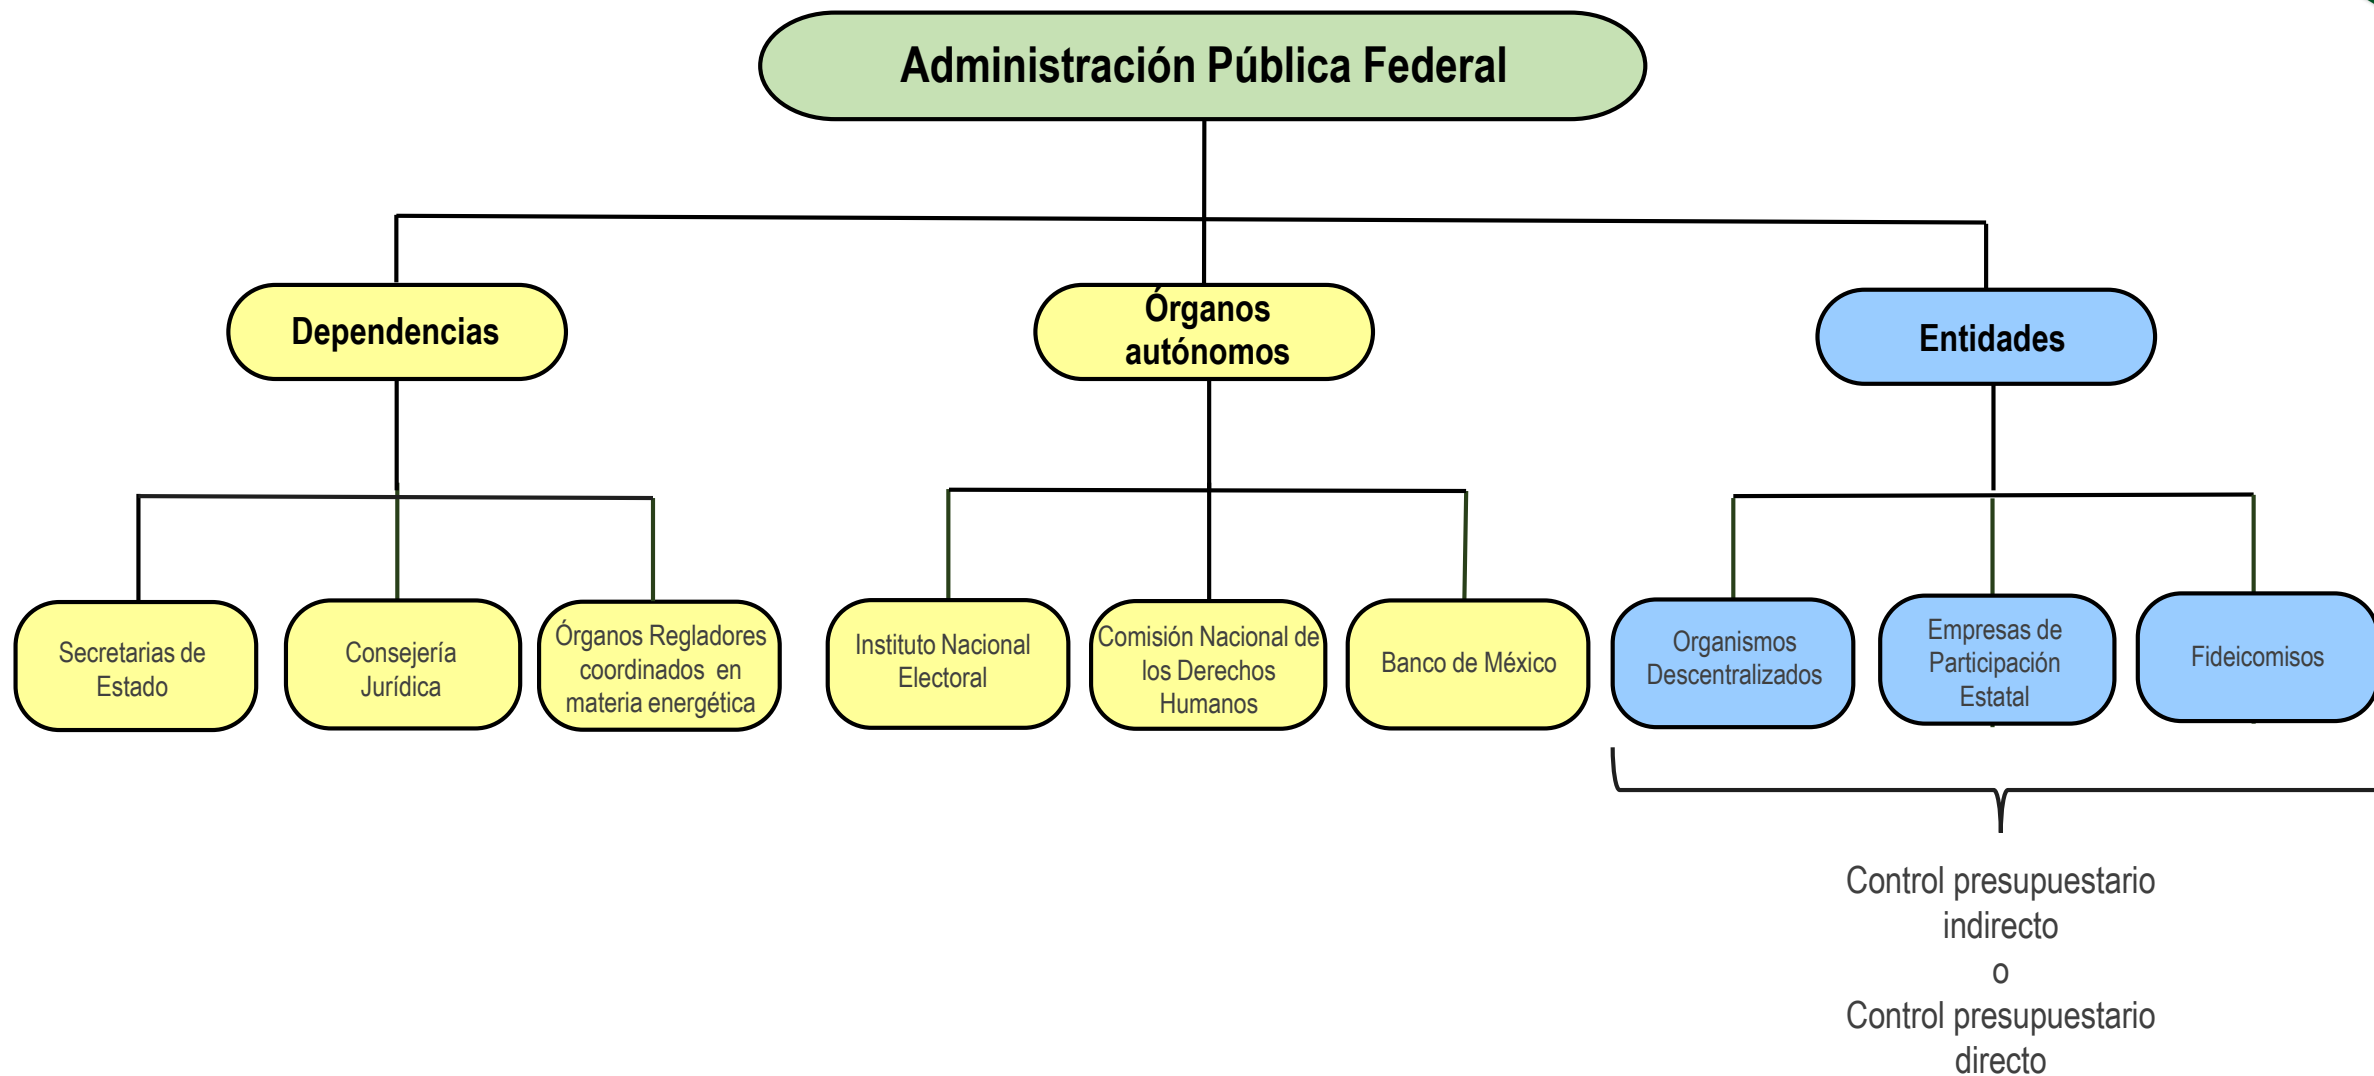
Administración Pública Federal

Dependencias

Órganos autónomos

Entidades

Secretarias de Estado

Consejería Jurídica

Órganos Regladores coordinados en materia energética

Instituto Nacional Electoral

Comisión Nacional de los Derechos Humanos

Banco de México

Organismos Descentralizados

Empresas de Participación Estatal

Fideicomisos

Control presupuestario indirecto
o
Control presupuestario directo